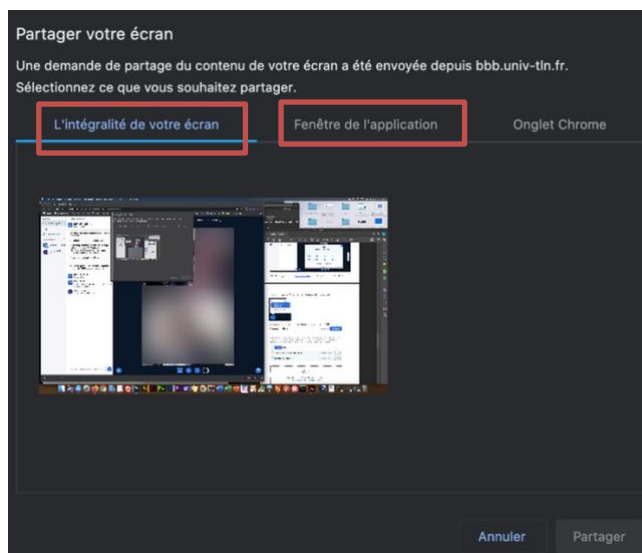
Partager votre écran

Une demande de partage du contenu de votre écran a été envoyée depuis bbb.univ-tln.fr. Sélectionnez ce que vous souhaitez partager.

L'intégralité de votre écran

Fenêtre de l'application

Onglet Chrome

Annuler

Partager